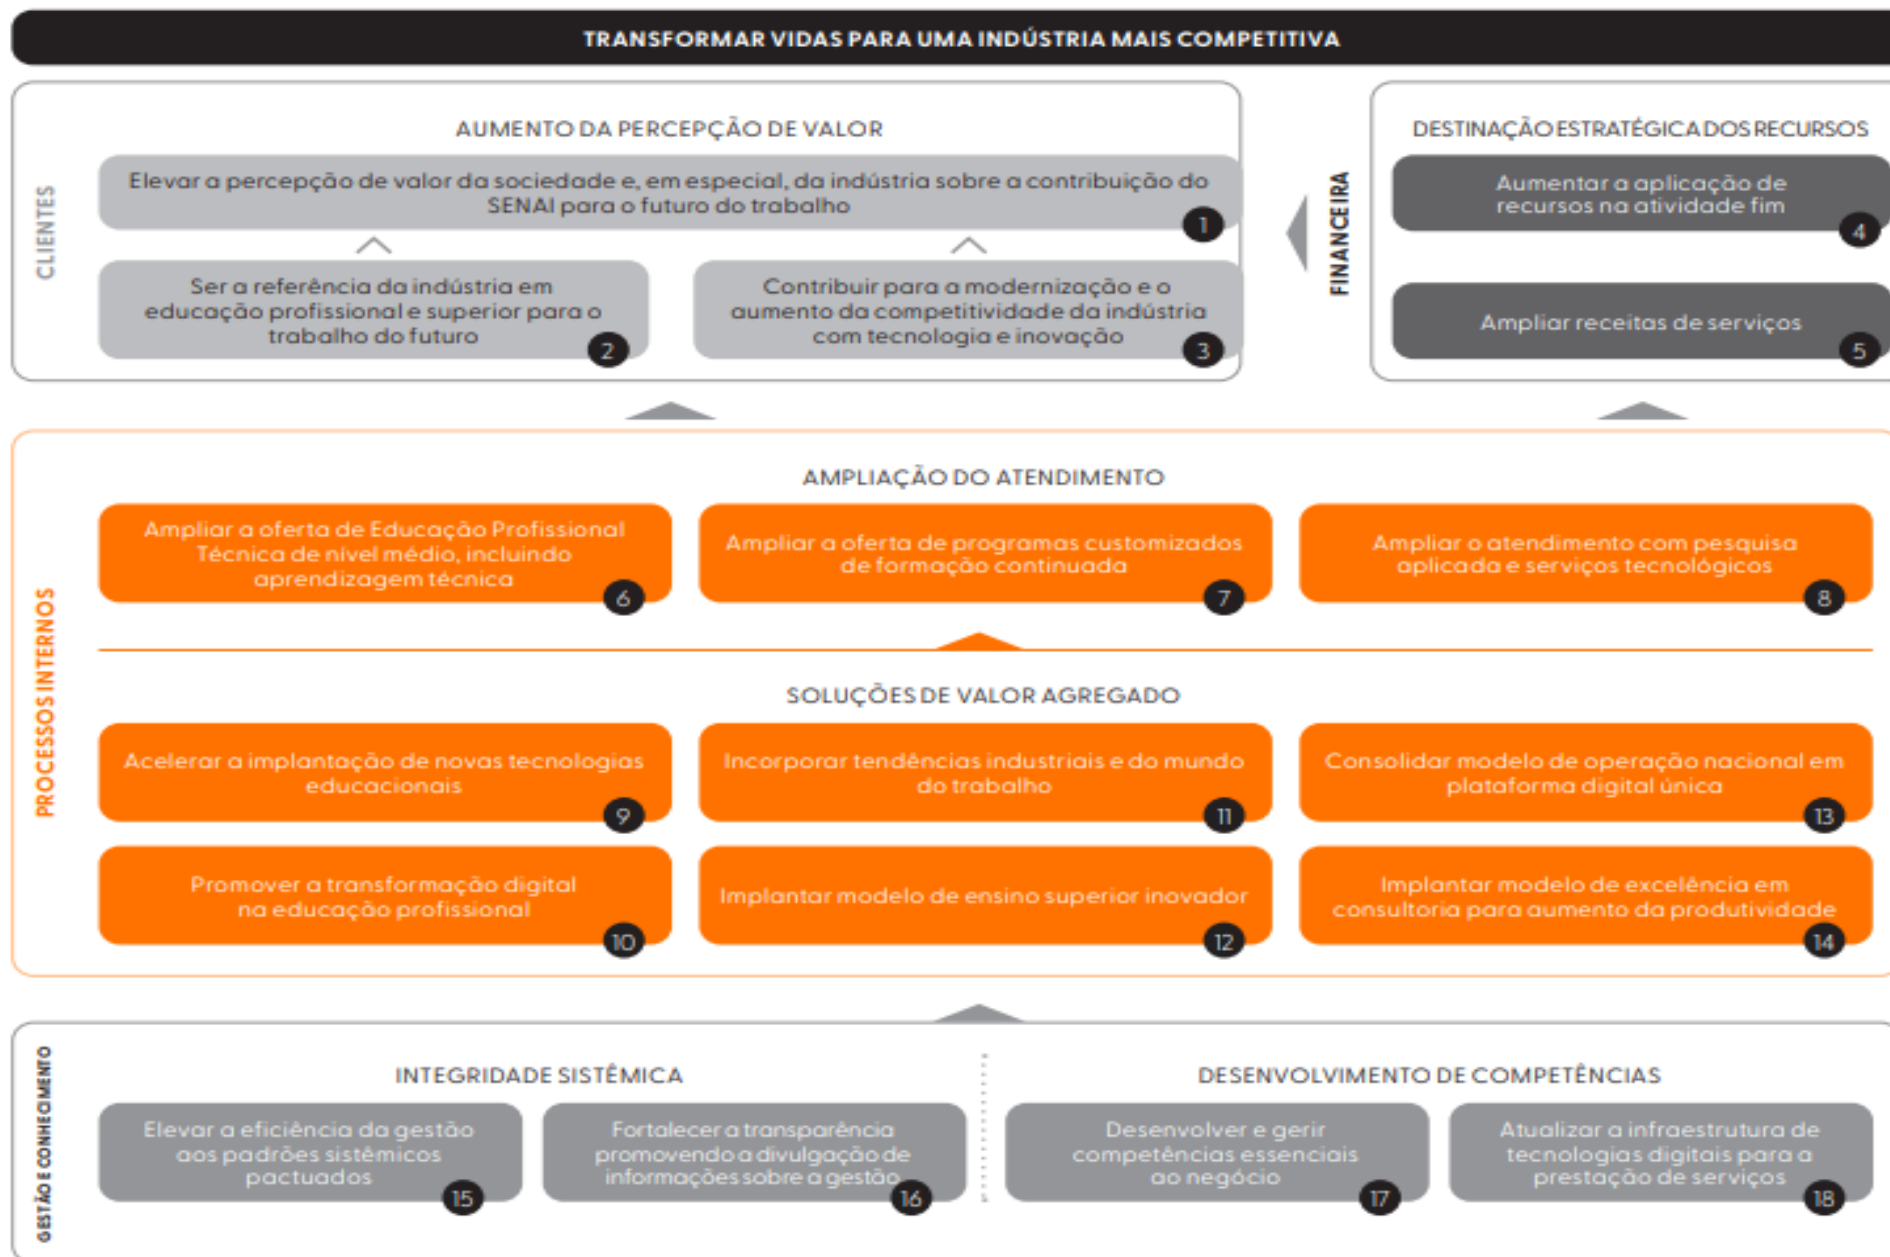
TRANSFORMAR VIDAS PARA UMA INDÚSTRIA MAIS COMPETITIVA

CLIENTES

AUMENTO DA PERCEPÇÃO DE VALOR

Elevar a percepção de valor da sociedade e, em especial, da indústria sobre a contribuição do SENAI para o futuro do trabalho 1

Ser a referência da indústria em educação profissional e superior para o trabalho do futuro 2

Contribuir para a modernização e o aumento da competitividade da indústria com tecnologia e inovação 3

FINANCEIRA

DESTINAÇÃO ESTRATÉGICA DOS RECURSOS

Aumentar a aplicação de recursos na atividade fim 4

Ampliar receitas de serviços 5

PROCESSOS INTERNOS

AMPLIAÇÃO DO ATENDIMENTO

Ampliar a oferta de Educação Profissional Técnica de nível médio, incluindo aprendizagem técnica 6

Ampliar a oferta de programas customizados de formação continuada 7

Ampliar o atendimento com pesquisa aplicada e serviços tecnológicos 8

SOLUÇÕES DE VALOR AGREGADO

Acelerar a implantação de novas tecnologias educacionais 9

Incorporar tendências industriais e do mundo do trabalho 11

Consolidar modelo de operação nacional em plataforma digital única 13

Promover a transformação digital na educação profissional 10

Implantar modelo de ensino superior inovador 12

Implantar modelo de excelência em consultoria para aumento da produtividade 14

GESTÃO E CONHECIMENTO

INTEGRIDADE SISTÊMICA

Elevar a eficiência da gestão aos padrões sistêmicos pactuados 15

Fortalecer a transparência promovendo a divulgação de informações sobre a gestão 16

DESENVOLVIMENTO DE COMPETÊNCIAS

Desenvolver e gerir competências essenciais ao negócio 17

Atualizar a infraestrutura de tecnologias digitais para a prestação de serviços 18